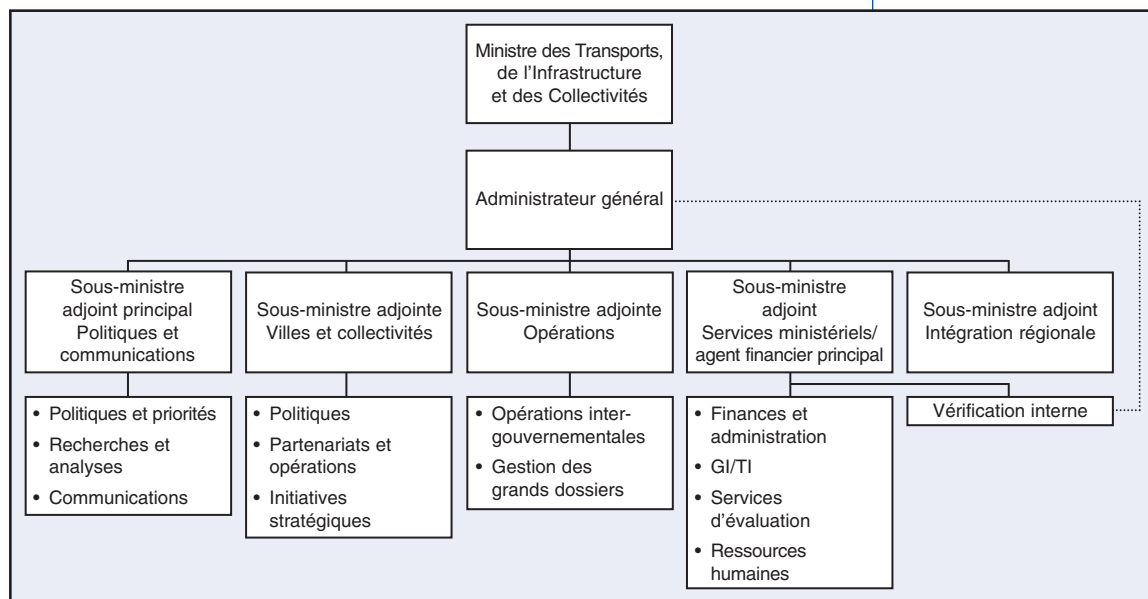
Ministre des Transports, de l'Infrastructure et des Collectivités

Administrateur général

Sous-ministre adjoint principal Politiques et communications

Sous-ministre adjointe Villes et collectivités

Sous-ministre adjointe Opérations

Sous-ministre adjoint Services ministériels/ agent financier principal

Sous-ministre adjoint Intégration régionale

• Politiques et priorités
• Recherches et analyses
• Communications

• Politiques
• Partenariats et opérations
• Initiatives stratégiques

• Opérations intergouvernementales
• Gestion des grands dossiers

• Finances et administration
• GI/TI
• Services d'évaluation
• Ressources humaines

Vérification interne